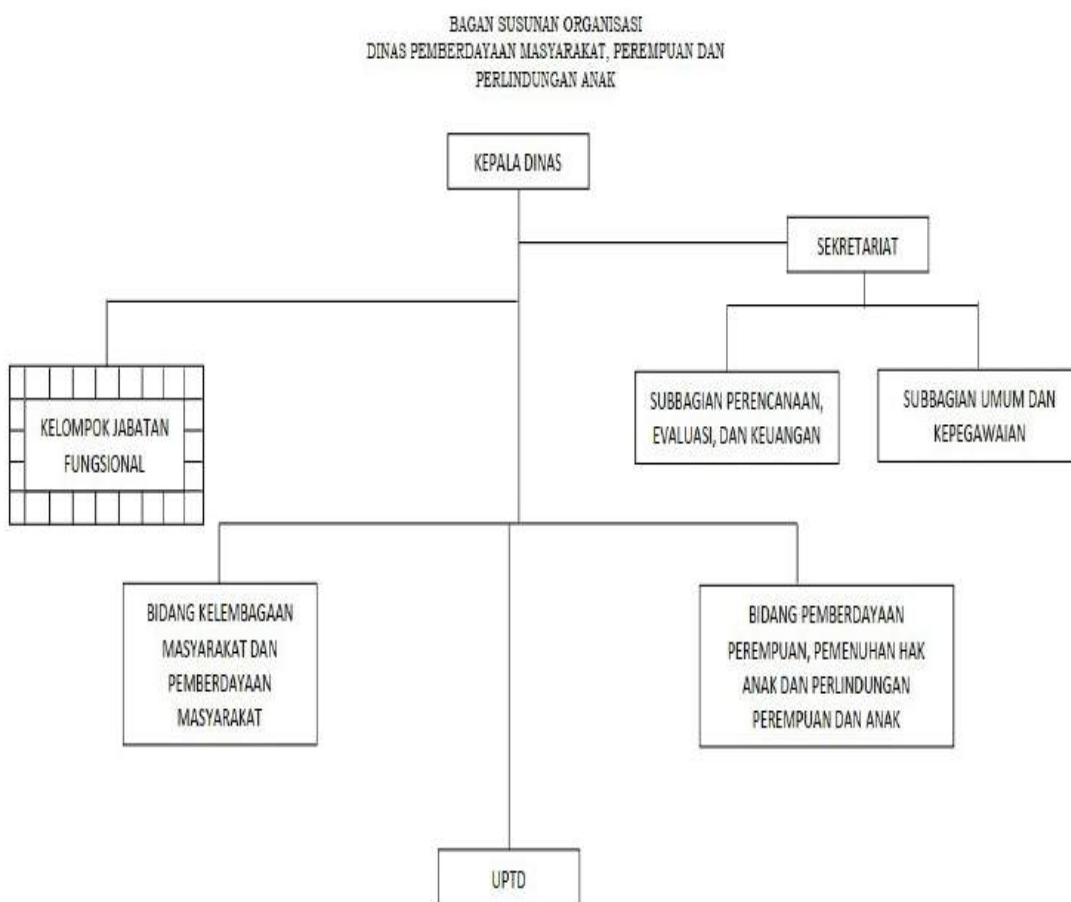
BAGAN SUSUNAN ORGANISASI
DINAS PEMBERDAYAAN MASYARAKAT, PEREMPUAN DAN PERLINDUNGAN ANAK

KEPALA DINAS

SEKRETARIAT

KELOMPOK JABATAN FUNGSIONAL

SUBBAGIAN PERENCANAAN, EVALUASI, DAN KEUANGAN

SUBBAGIAN UMUM DAN KEPEGAWAIAN

BIDANG KELEMBAGAAN MASYARAKAT DAN PEMBERDAYAAN MASYARAKAT

BIDANG PEMBERDAYAAN PEREMPUAN, PEMENUHAN HAK ANAK DAN PERLINDUNGAN PEREMPUAN DAN ANAK

UPTD